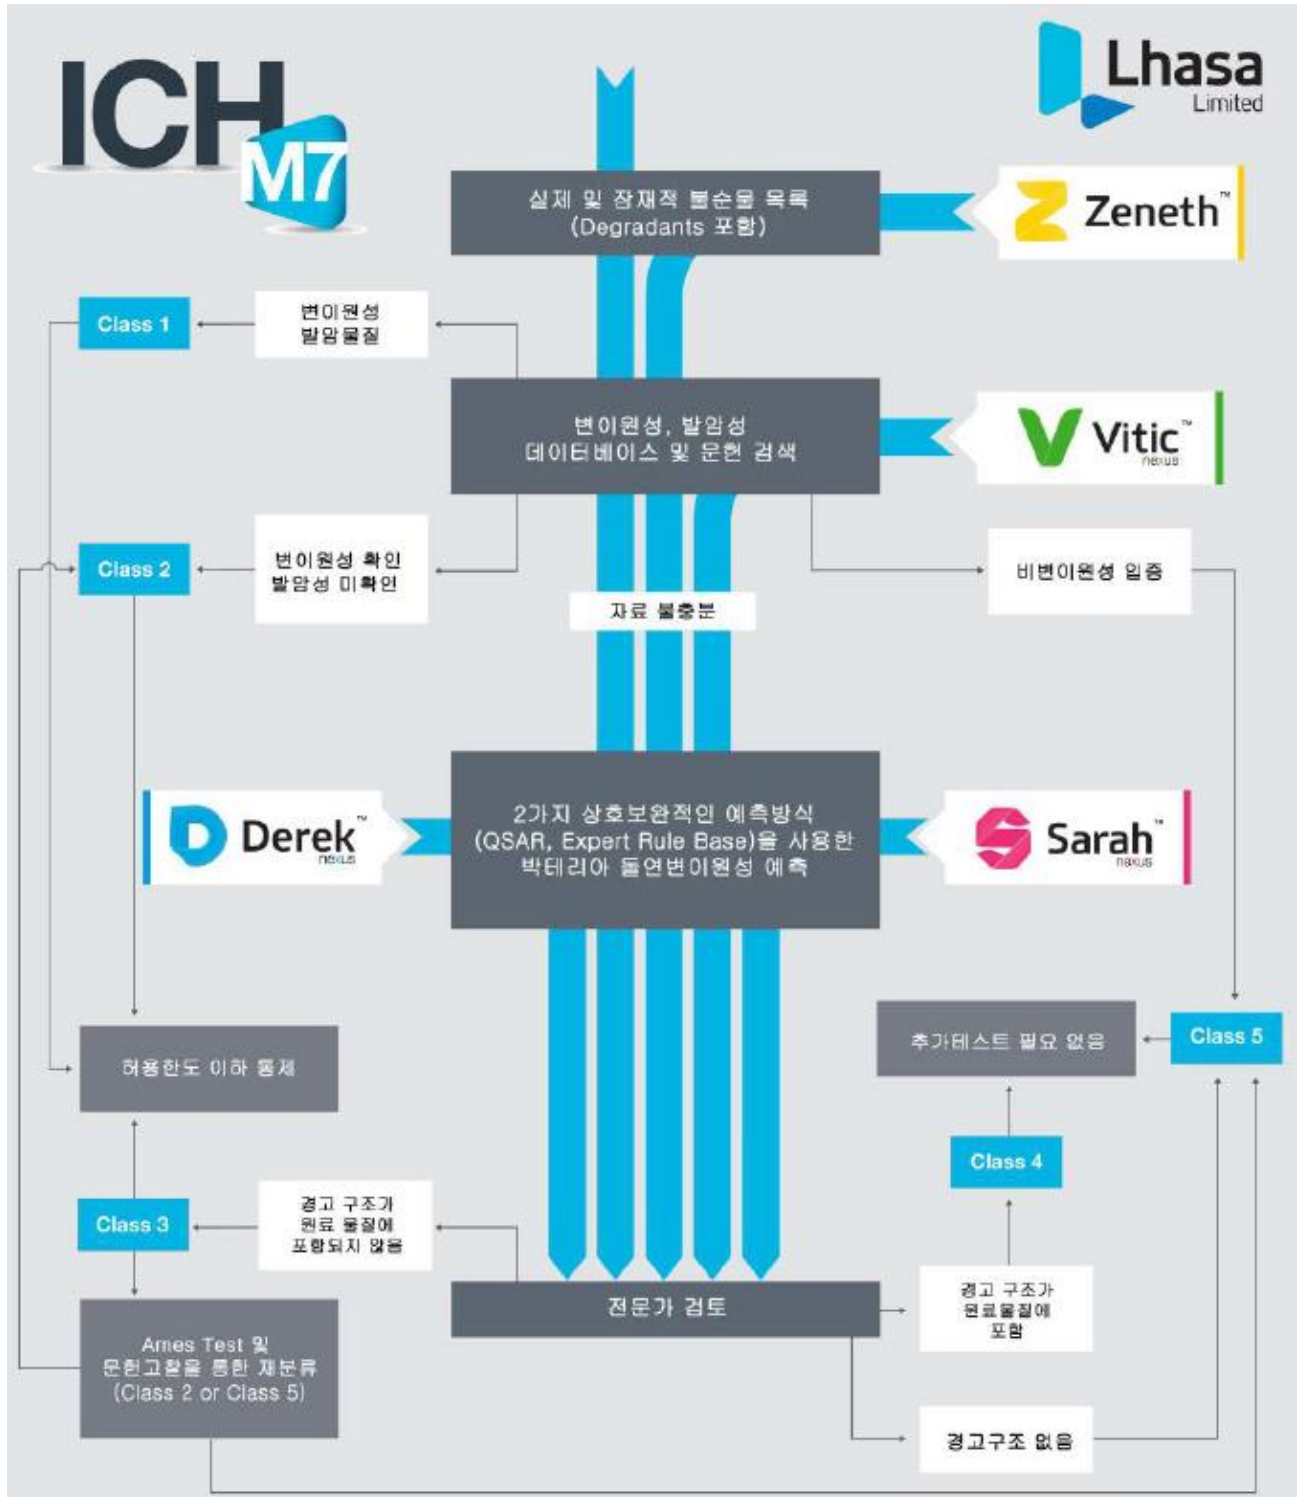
ICH M7

Lhasa Limited

실제 및 잠재적 불순물 목록 (Degradants 포함)

Zeneth™

Class 1

변이원성 발암물질

변이원성, 발암성 데이터베이스 및 문헌 검색

Vitic™ nexus

Class 2

변이원성 확인 발암성 미확인

비변이원성 입증

자료 불충분

Derek™ nexus

2가지 상호보완적인 예측방식 (QSAR, Expert Rule Base)을 사용한 박테리아 돌연변이원성 예측

Sarah™ nexus

추가테스트 필요 없음

Class 5

허용한도 이하 통제

Class 4

Class 3

경고 구조가 원료 물질에 포함되지 않음

전문가 검토

경고 구조가 원료물질에 포함

Ames Test 및 문헌고찰을 통한 재분류 (Class 2 or Class 5)

경고구조 없음